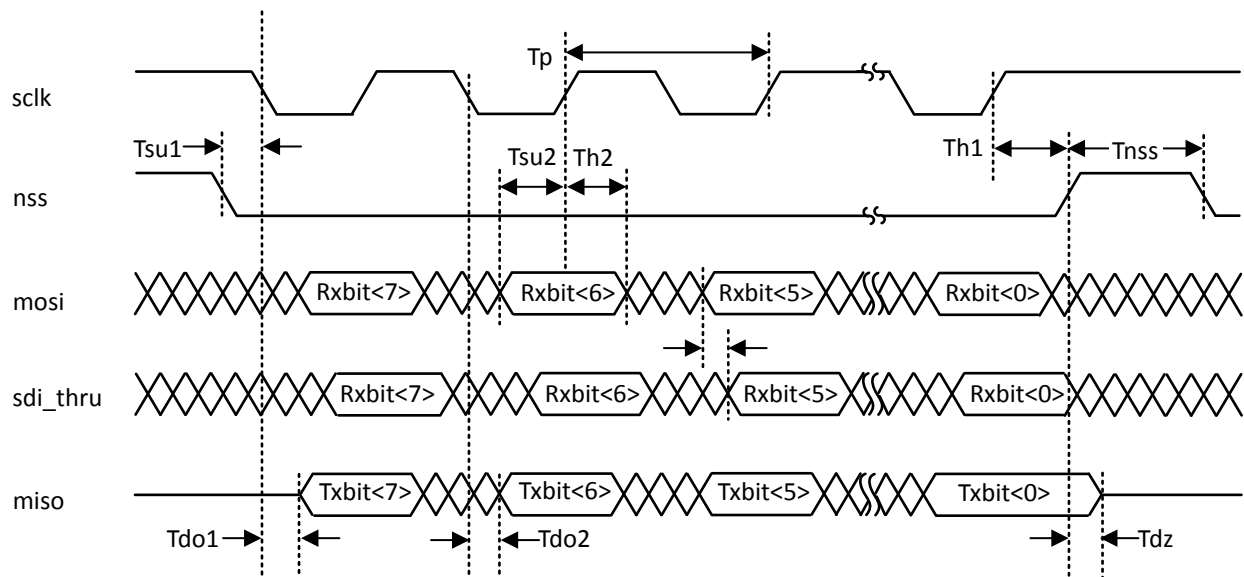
Tp

sclk

Tsu1

Th1

Tnss

Tsu2

Th2

nss

mosi

Rxbit<7>

Rxbit<6>

Rxbit<5>

Rxbit<0>

sdi_thru

Rxbit<7>

Rxbit<6>

Rxbit<5>

Rxbit<0>

miso

Txbit<7>

Txbit<6>

Txbit<5>

Txbit<0>

Tdo1

Tdo2

Tdz